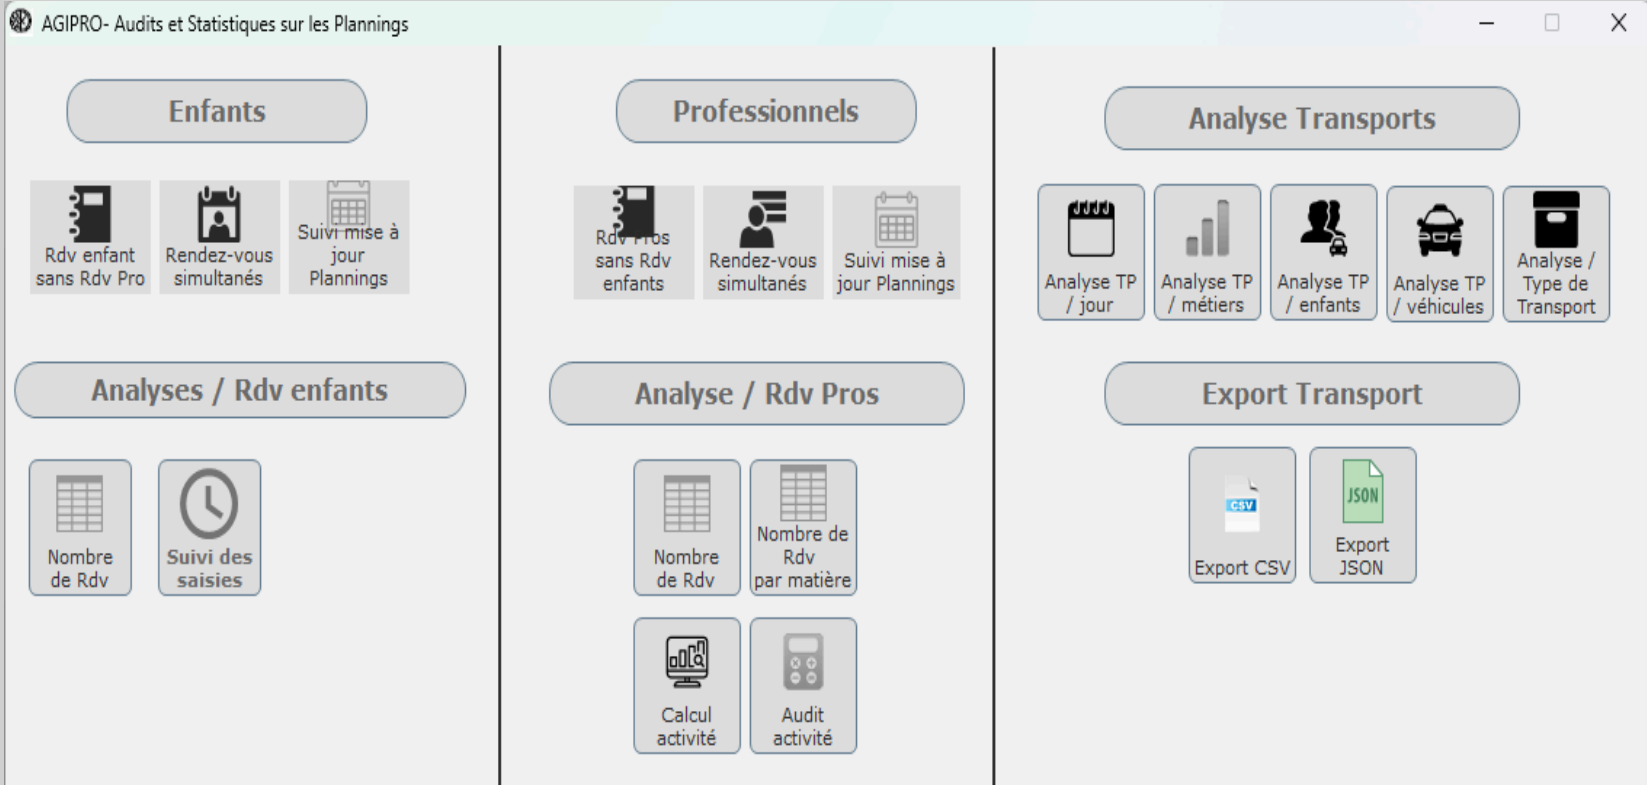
AGIPRO- Audits et Statistiques sur les Plannings

Enfants

Rdv enfant sans Rdv Pro

Rendez-vous simultanés

Suivi mise à jour Plannings

Analyses / Rdv enfants

Nombre de Rdv

Suivi des saisies

Professionnels

Rdv Pros sans Rdv enfants

Rendez-vous simultanés

Suivi mise à jour Plannings

Analyse / Rdv Pros

Nombre de Rdv

Nombre de Rdv par matière

Calcul activité

Audit activité

Analyse Transports

Analyse TP / jour

Analyse TP / métiers

Analyse TP / enfants

Analyse TP / véhicules

Analyse / Type de Transport

Export Transport

CSV

Export CSV

JSON

Export JSON